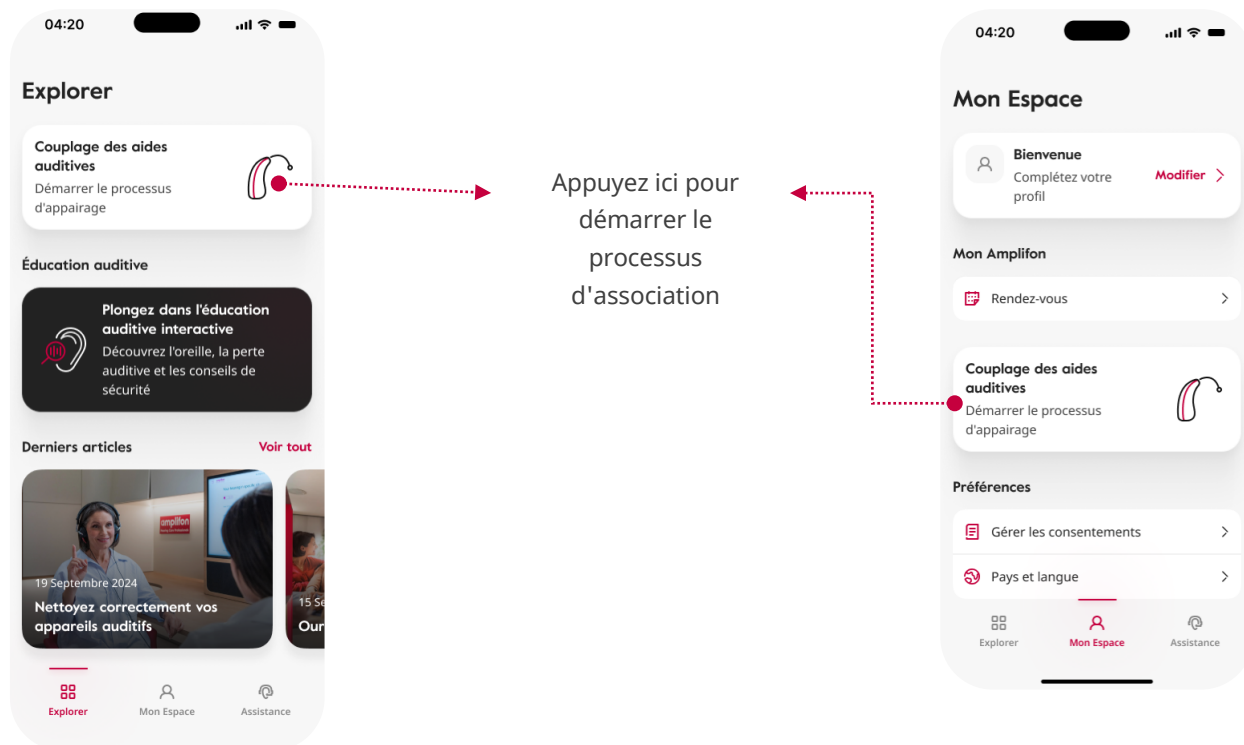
04:20

Explorer

Couplage des aides auditives
Démarrer le processus d'appairage

Éducation auditive

Plongez dans l'éducation auditive interactive
Découvrez l'oreille, la perte auditive et les conseils de sécurité

Derniers articles
Voir tout

amplifon

19 Septembre 2024
Nettoyez correctement vos appareils auditifs

15 Se
Our

Explorer
Mon Espace
Assistance

Appuyez ici pour démarrer le processus d'association

04:20

Mon Espace

Bienvenue
Complétez votre profil
Modifier

Mon Amplifon

Rendez-vous

Couplage des aides auditives
Démarrer le processus d'appairage

Préférences

Gérer les consentements

Pays et langue

Explorer
Mon Espace
Assistance